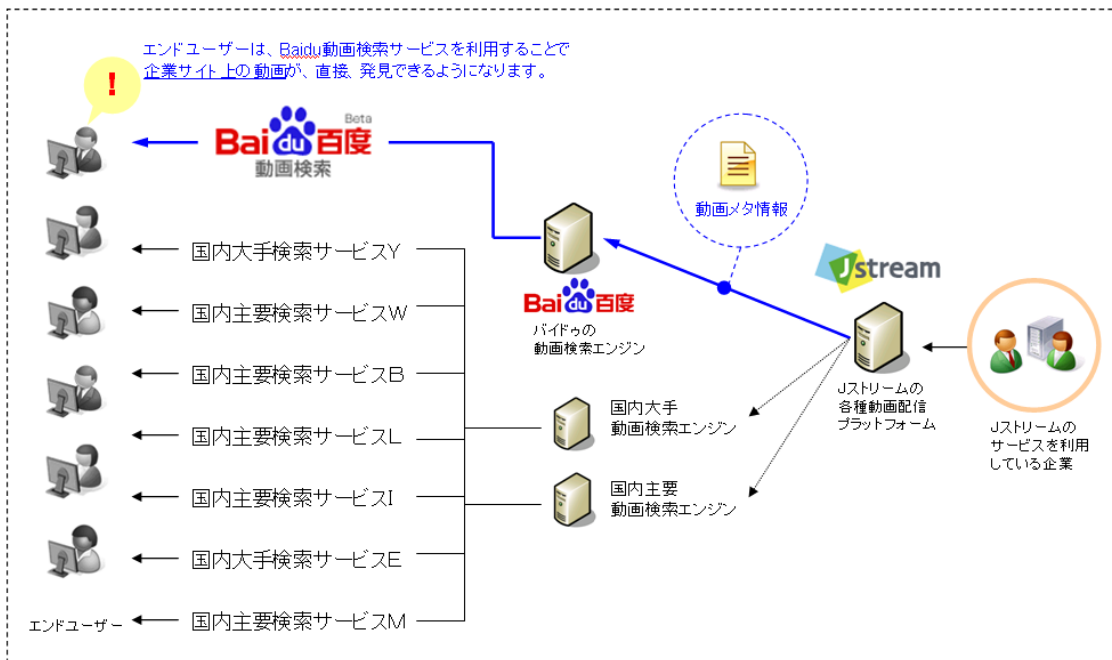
エンドユーザーは、Baidu動画検索サービスを利用することで企業サイト上の動画が、直接、発見できるようになります。

!

Baidu百度 Beta
動画検索

国内大手検索サービスY
国内主要検索サービスW
国内主要検索サービスB
国内主要検索サービスL
国内主要検索サービスI
国内大手検索サービスE
エンドユーザー
国内主要検索サービスM

動画メタ情報

Baidu百度
バイドゥの
動画検索エンジン

Jstream

Jストリームの
各種動画配信
プラットフォーム

Jストリームの
サービスを利用
している企業

国内大手
動画検索エンジン

国内主要
動画検索エンジン